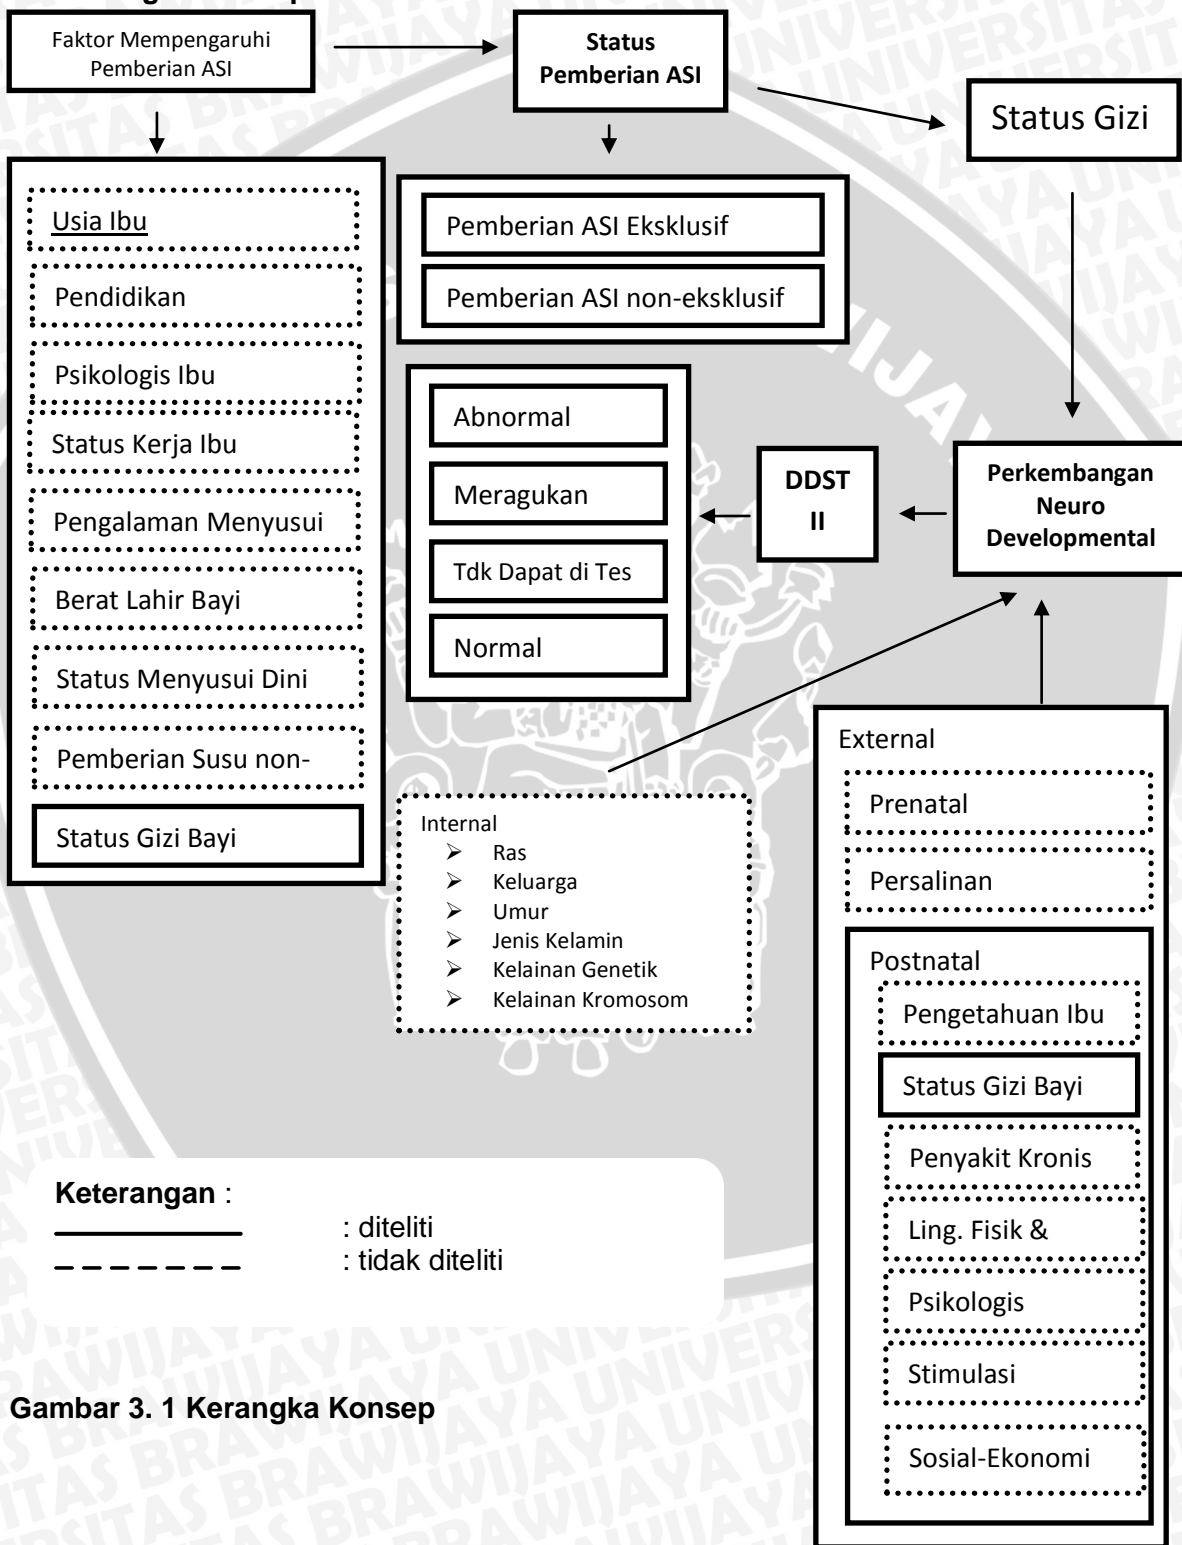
Faktor Mempengaruhi Pemberian ASI

Status Pemberian ASI

Status Gizi

Usia Ibu

Pendidikan

Psikologis Ibu

Status Kerja Ibu

Pengalaman Menyusui

Berat Lahir Bayi

Status Menyusui Dini

Pemberian Susu non-

Status Gizi Bayi

Pemberian ASI Eksklusif

Pemberian ASI non-eksklusif

Abnormal

Meragukan

Tdk Dapat di Tes

Normal

DDST II

Perkembangan Neuro Developmental

Internal
- Ras
- Keluarga
- Umur
- Jenis Kelamin
- Kelainan Genetik
- Kelainan Kromosom

External

Prenatal

Persalinan

Postnatal

Pengetahuan Ibu

Status Gizi Bayi

Penyakit Kronis

Ling. Fisik &

Psikologis

Stimulasi

Sosial-Ekonomi

Keterangan :
: diteliti
: tidak diteliti

Gambar 3. 1 Kerangka Konsep